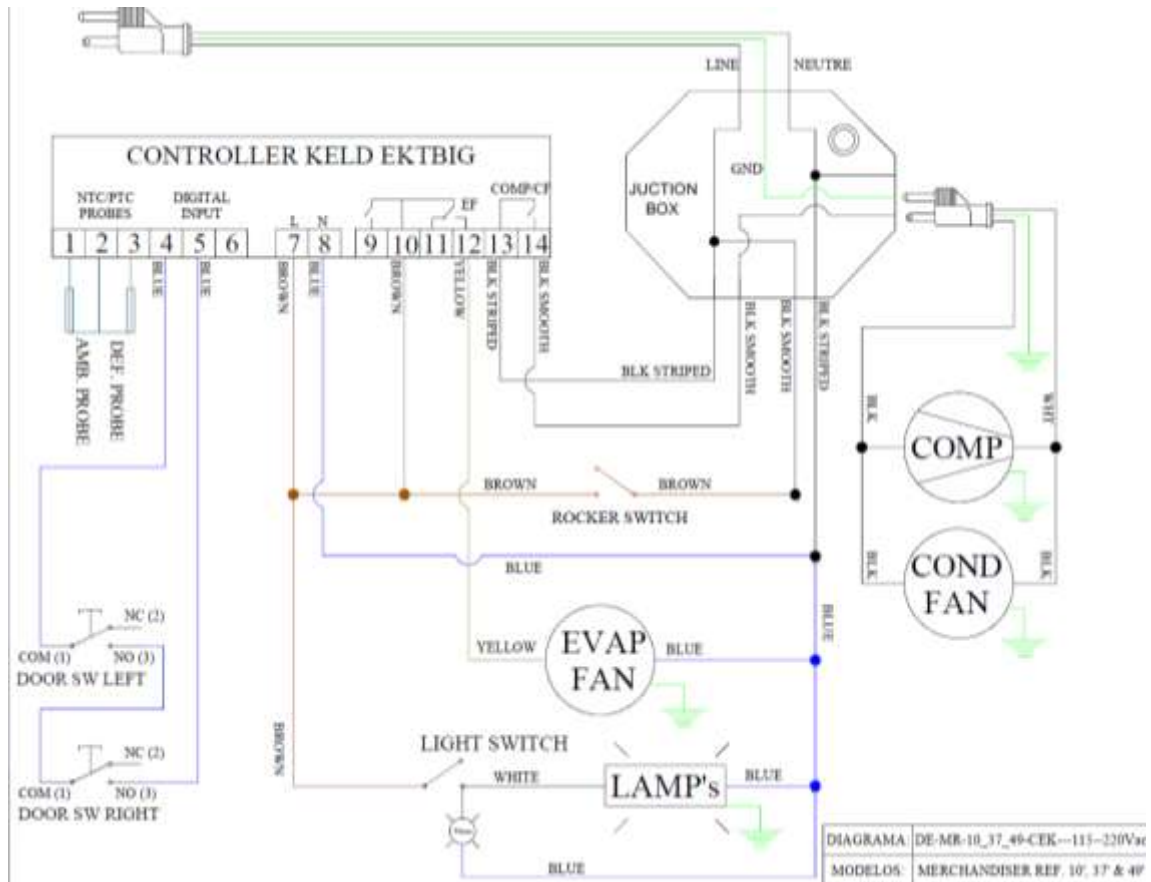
LINE
NEUTRE
CONTROLLER KELD EKTBIG
NTC/PTC PROBES
DIGITAL INPUT
L N
EF
COMP/CF
JUCTION BOX
GND
1 2 3 4 5 6 7 8 9 10 11 12 13 14
BLUE
BLUE
BROWN
BLUE
BROWN
YELLOW
BLK STRIPED
BLK SMOOTH
BLK SMOOTH
BLK SMOOTH
BLK STRIPED
AMB. PROBE
DEF. PROBE
BLK STRIPED
BLK
WHT
COMP
BROWN
BROWN
ROCKER SWITCH
BLUE
BLK
BLK
COND FAN
BLUE
NC (2)
COM (1)
NO (3)
DOOR SW LEFT
YELLOW
EVAP FAN
BLUE
BROWN
LIGHT SWITCH
NC (2)
COM (1)
NO (3)
DOOR SW RIGHT
WHITE
LAMP's
BLUE
BLUE
DIAGRAMA: DE-MR-10_37_49-CEK---115--220Vac
MODELOS: MERCHANDISER REF. 10', 37' & 49'